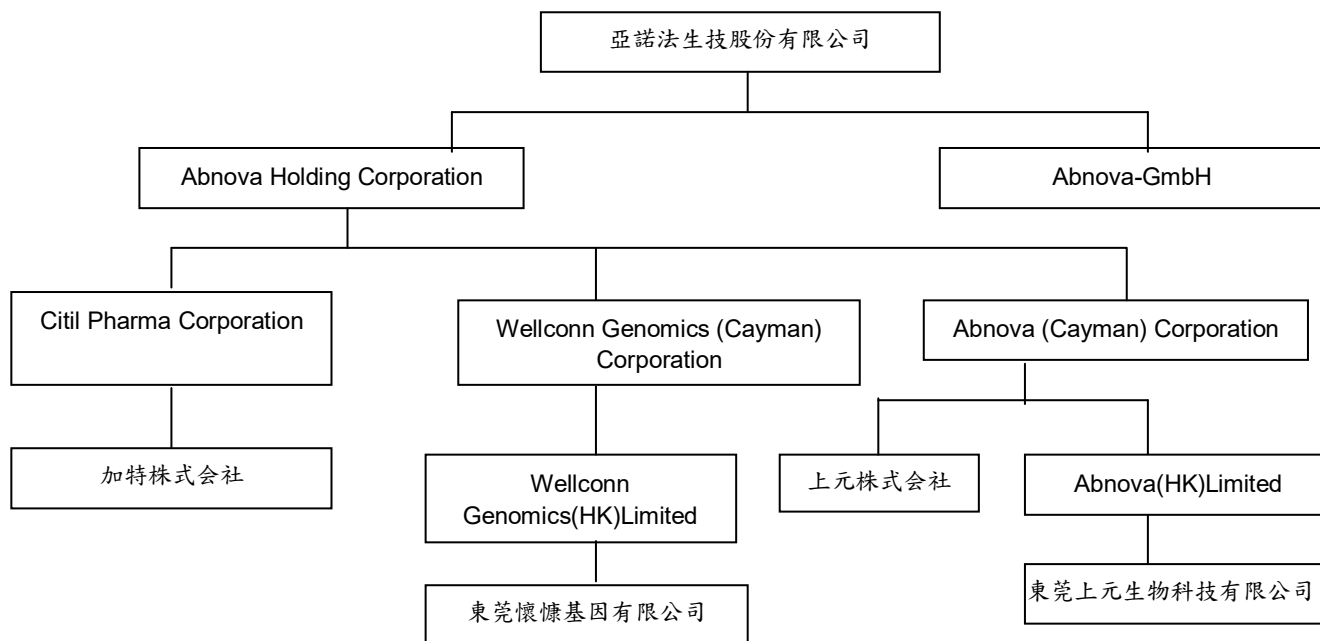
亞諾法生技股份有限公司

Abnova Holding Corporation

Abnova-GmbH

Citil Pharma Corporation

Wellconn Genomics (Cayman) Corporation

Abnova (Cayman) Corporation

加特株式会社

Wellconn Genomics(HK)Limited

上元株式会社

Abnova(HK)Limited

東莞懷慷基因有限公司

東莞上元生物科技有限公司